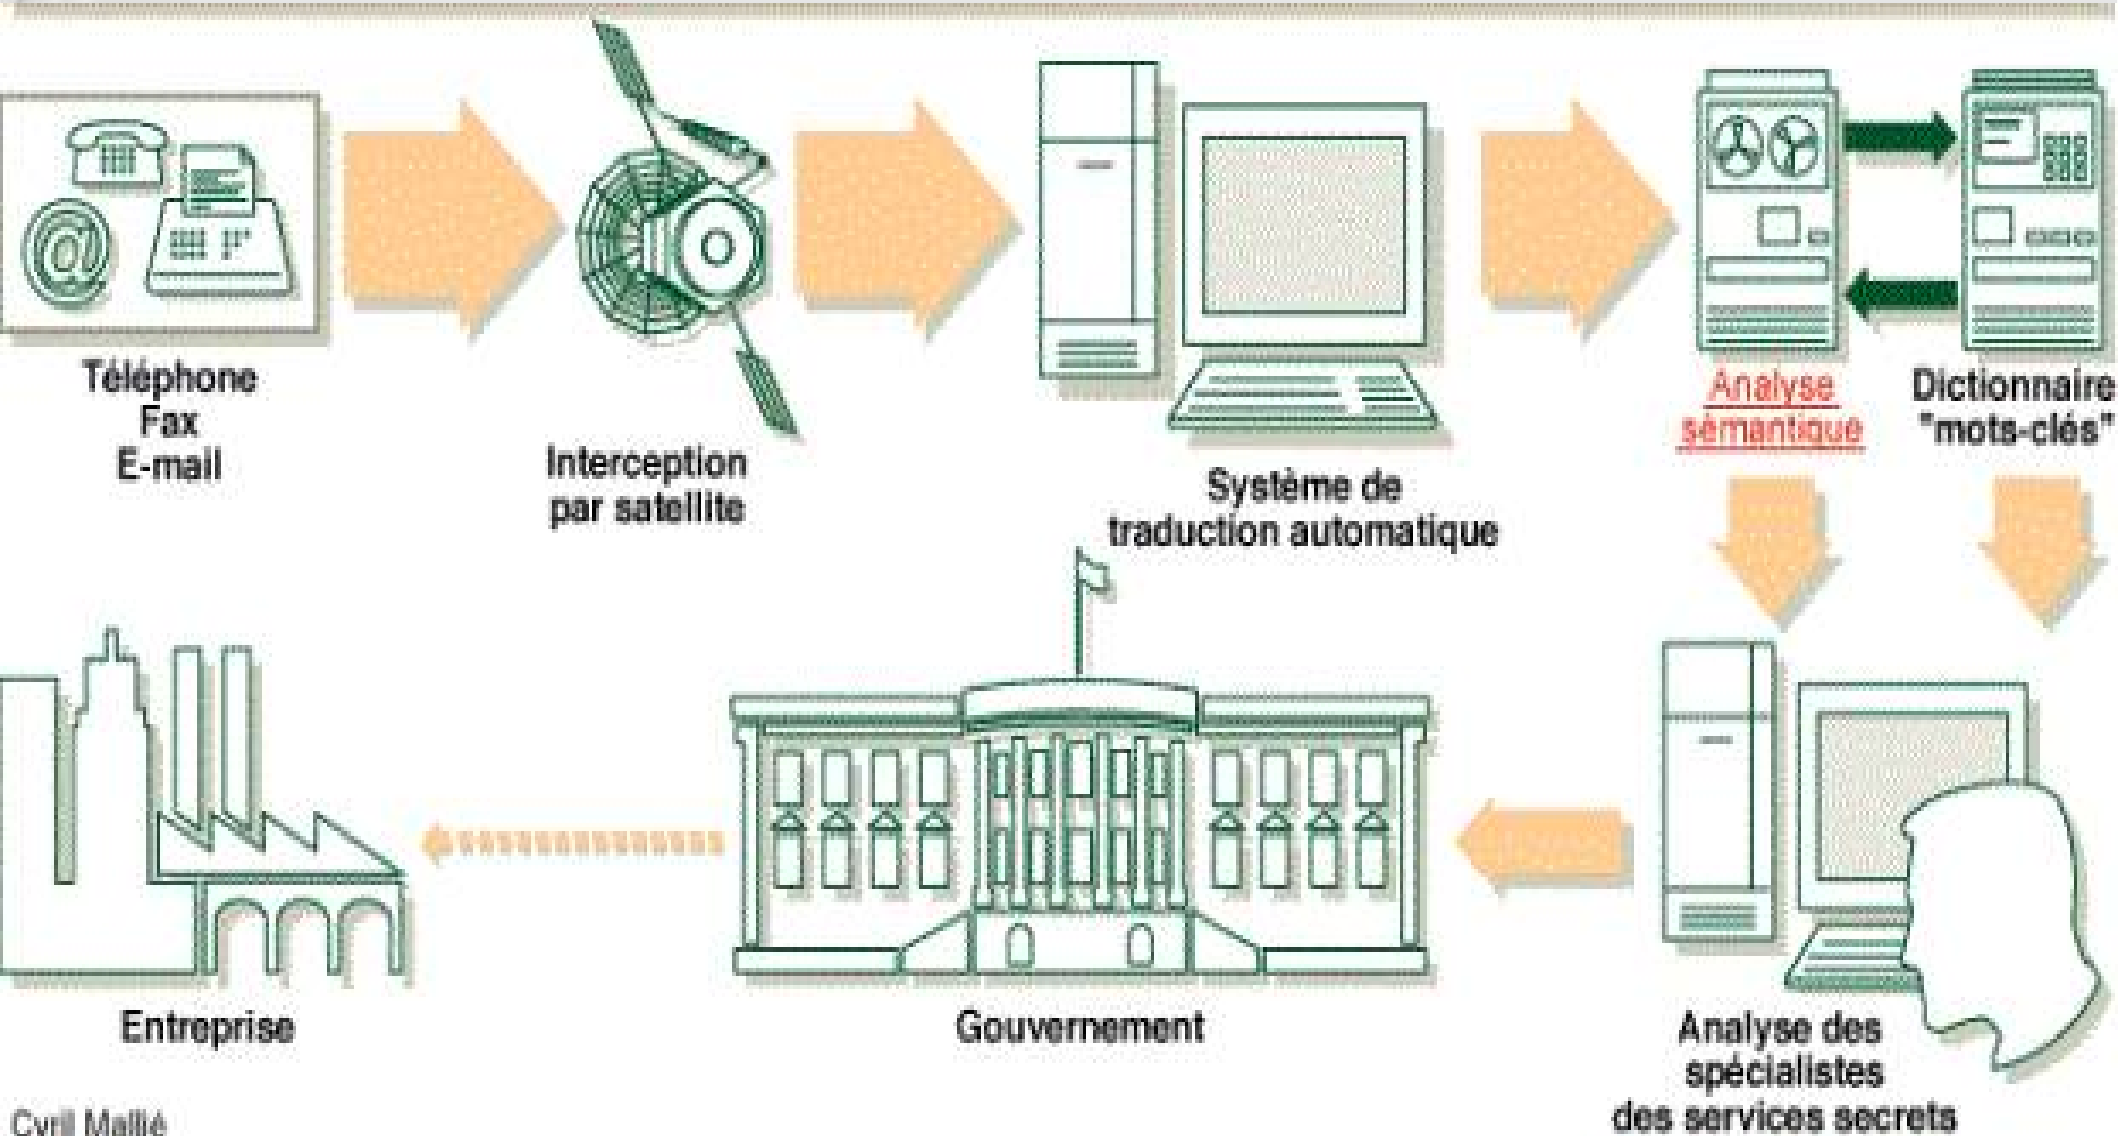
Téléphone
Fax
E-mail

Interception
par satellite

Système de
traduction automatique

Analyse
sémantique

Dictionnaire
"mots-clés"

Entreprise

Gouvernement

Analyse des
spécialistes
des services secrets

Cyril Mallié